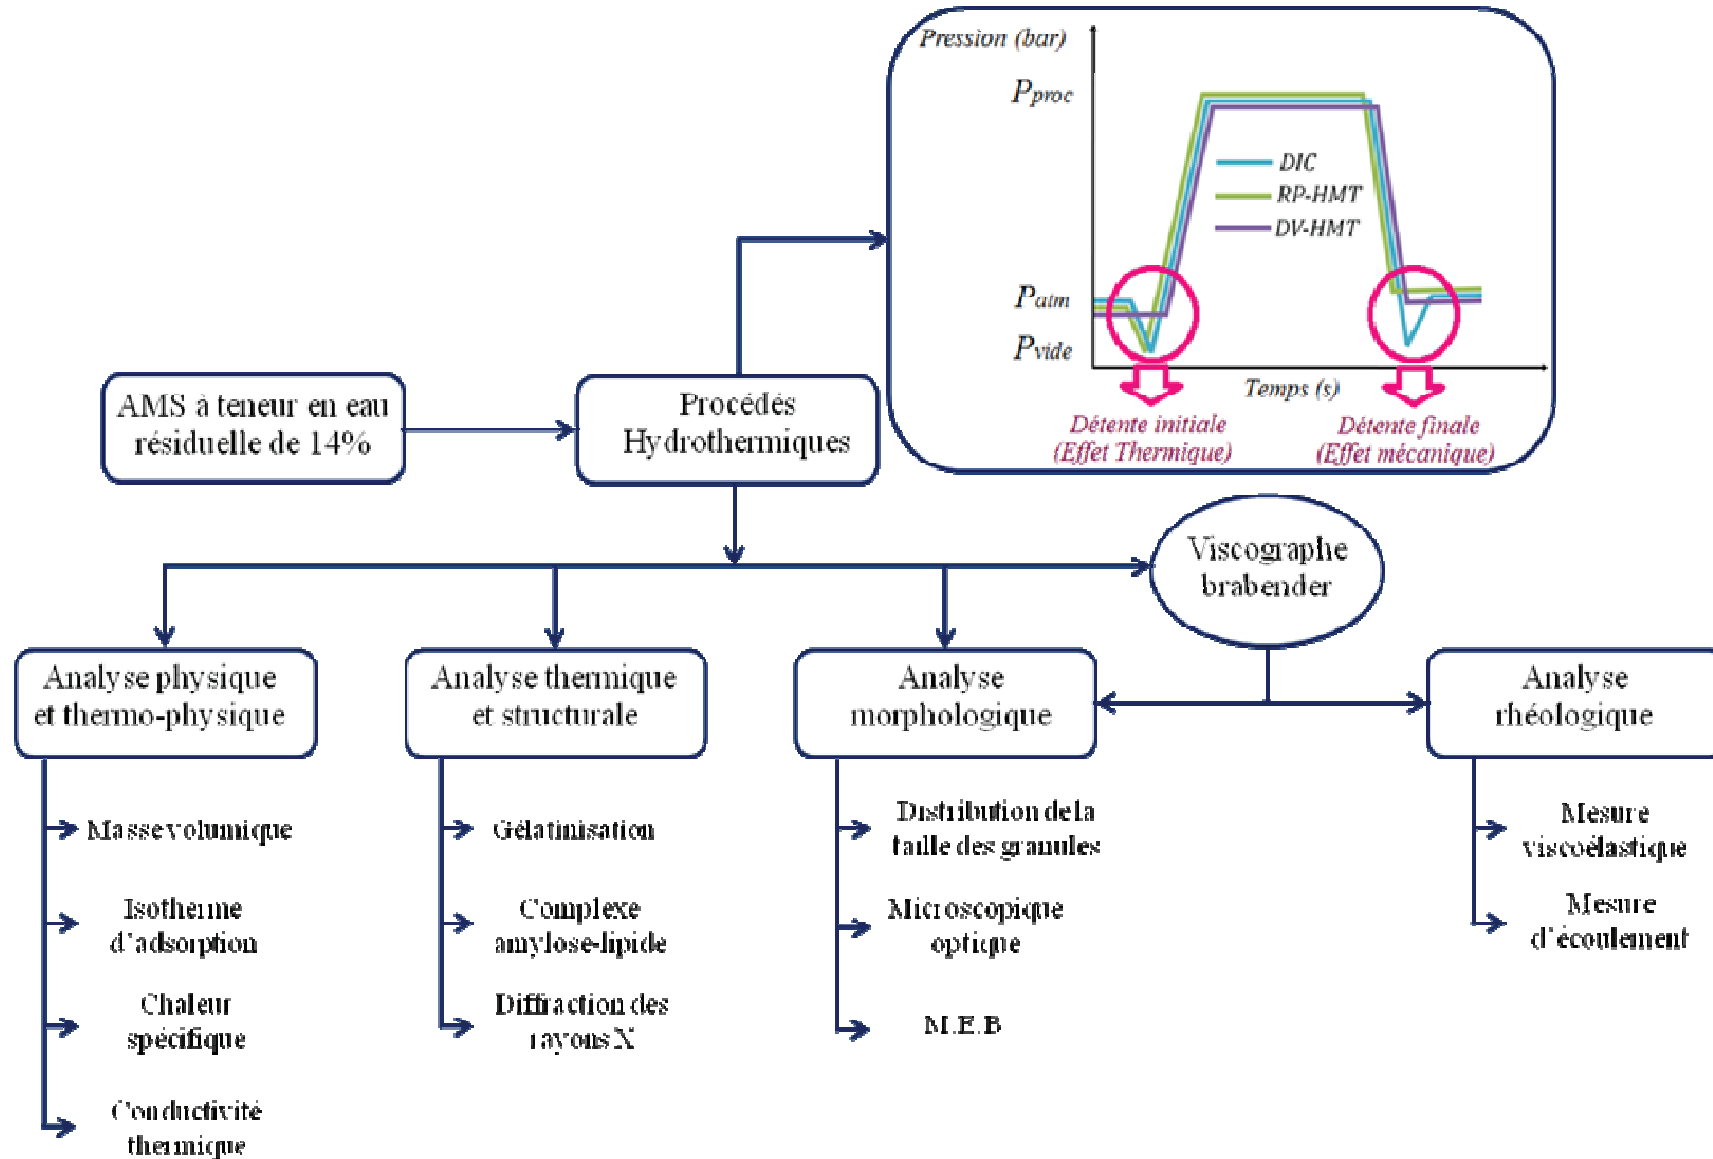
Pression (bar)

$P_{proc}$

DIC

RP-HMT

DV-HMT

$P_{atm}$

$P_{vide}$

Temps (s)

Détente initiale (Effet Thermique)

Détente finale (Effet mécanique)

AMS à teneur en eau résiduelle de 14%

Procédés Hydrothermiques

Viscographe brabender

Analyse physique et thermo-physique

Masse volumique

Isotherme d'adsorption

Chaleur spécifique

Conductivité thermique

Analyse thermique et structurale

Gélatinisation

Complexe amylose-lipide

Diffraction des rayons X

Analyse morphologique

Distribution de la taille des granules

Microscopique optique

M.E.B

Analyse rhéologique

Mesure viscoélastique

Mesure d'écoulement